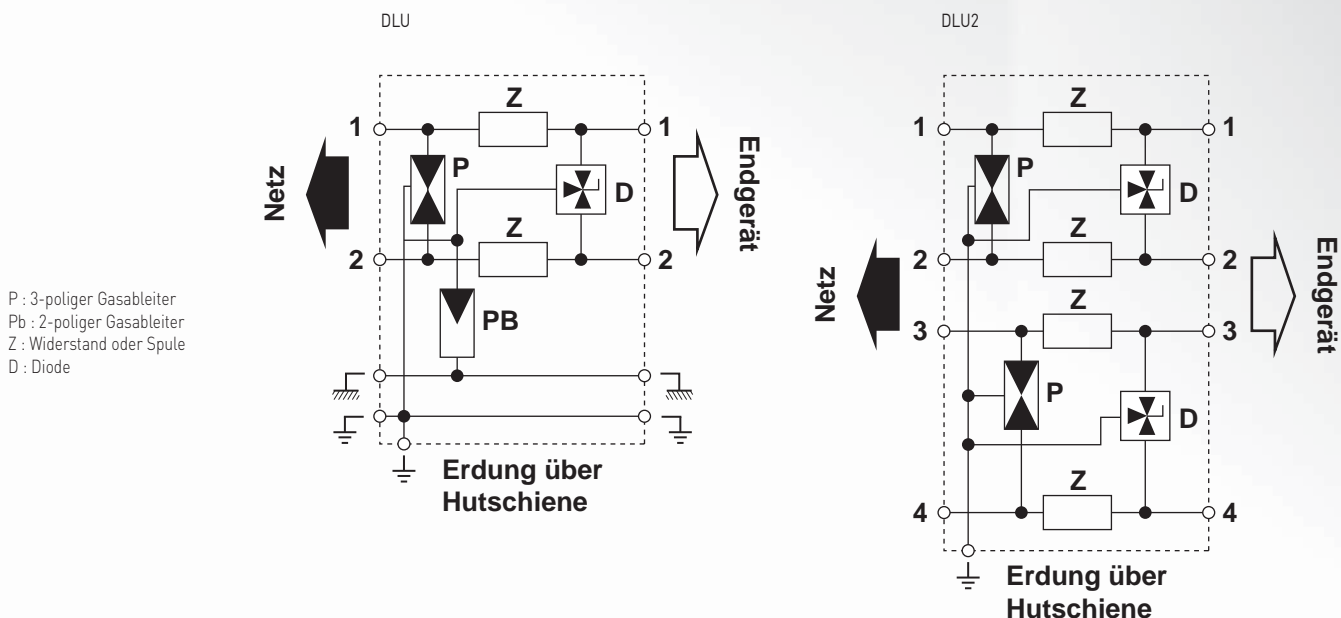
P : 3-poliger Gasableiter
Pb : 2-poliger Gasableiter
Z : Widerstand oder Spule
D : Diode

DLU

Netz

Endgerät

1
Z
1
P
D
Z
2
2
PB

Erdung über Hutschiene

DLU2

Netz

Endgerät

1
Z
1
P
D
Z
2
2
Z
3
3
P
D
Z
4
4

Erdung über Hutschiene